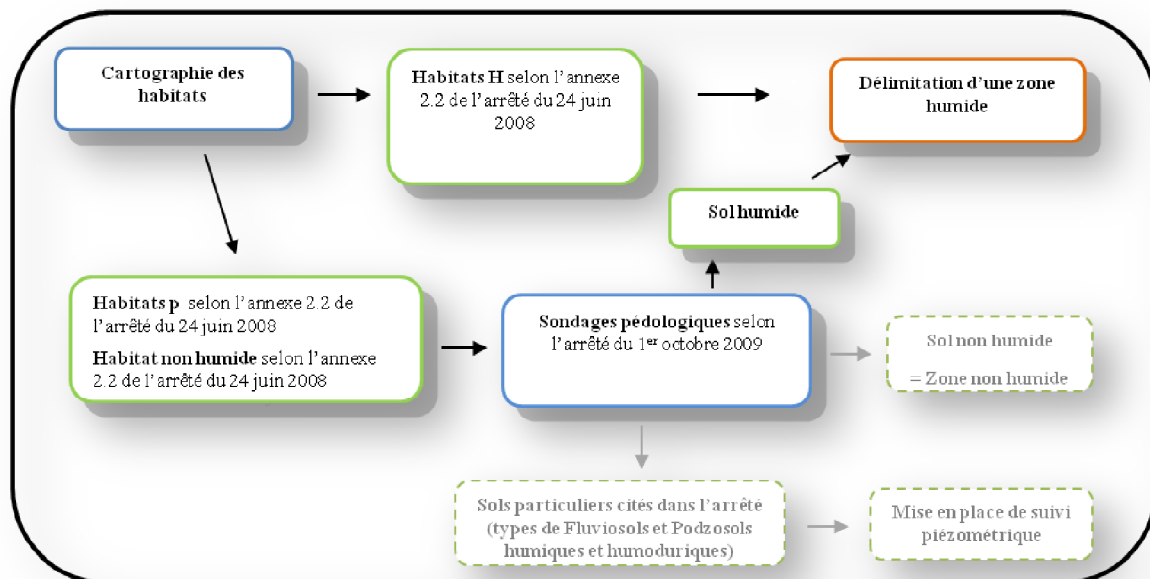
Cartographie des habitats

Habitats H selon l'annexe 2.2 de l'arrêté du 24 juin 2008

Délimitation d'une zone humide

Sol humide

Habitats p selon l'annexe 2.2 de l'arrêté du 24 juin 2008

Habitat non humide selon l'annexe 2.2 de l'arrêté du 24 juin 2008

Sondages pédologiques selon l'arrêté du 1$^{er}$ octobre 2009

Sol non humide

= Zone non humide

Sols particuliers cités dans l'arrêté (types de Fluviosols et Podzosols humiques et humoduriques)

Mise en place de suivi piézométrique